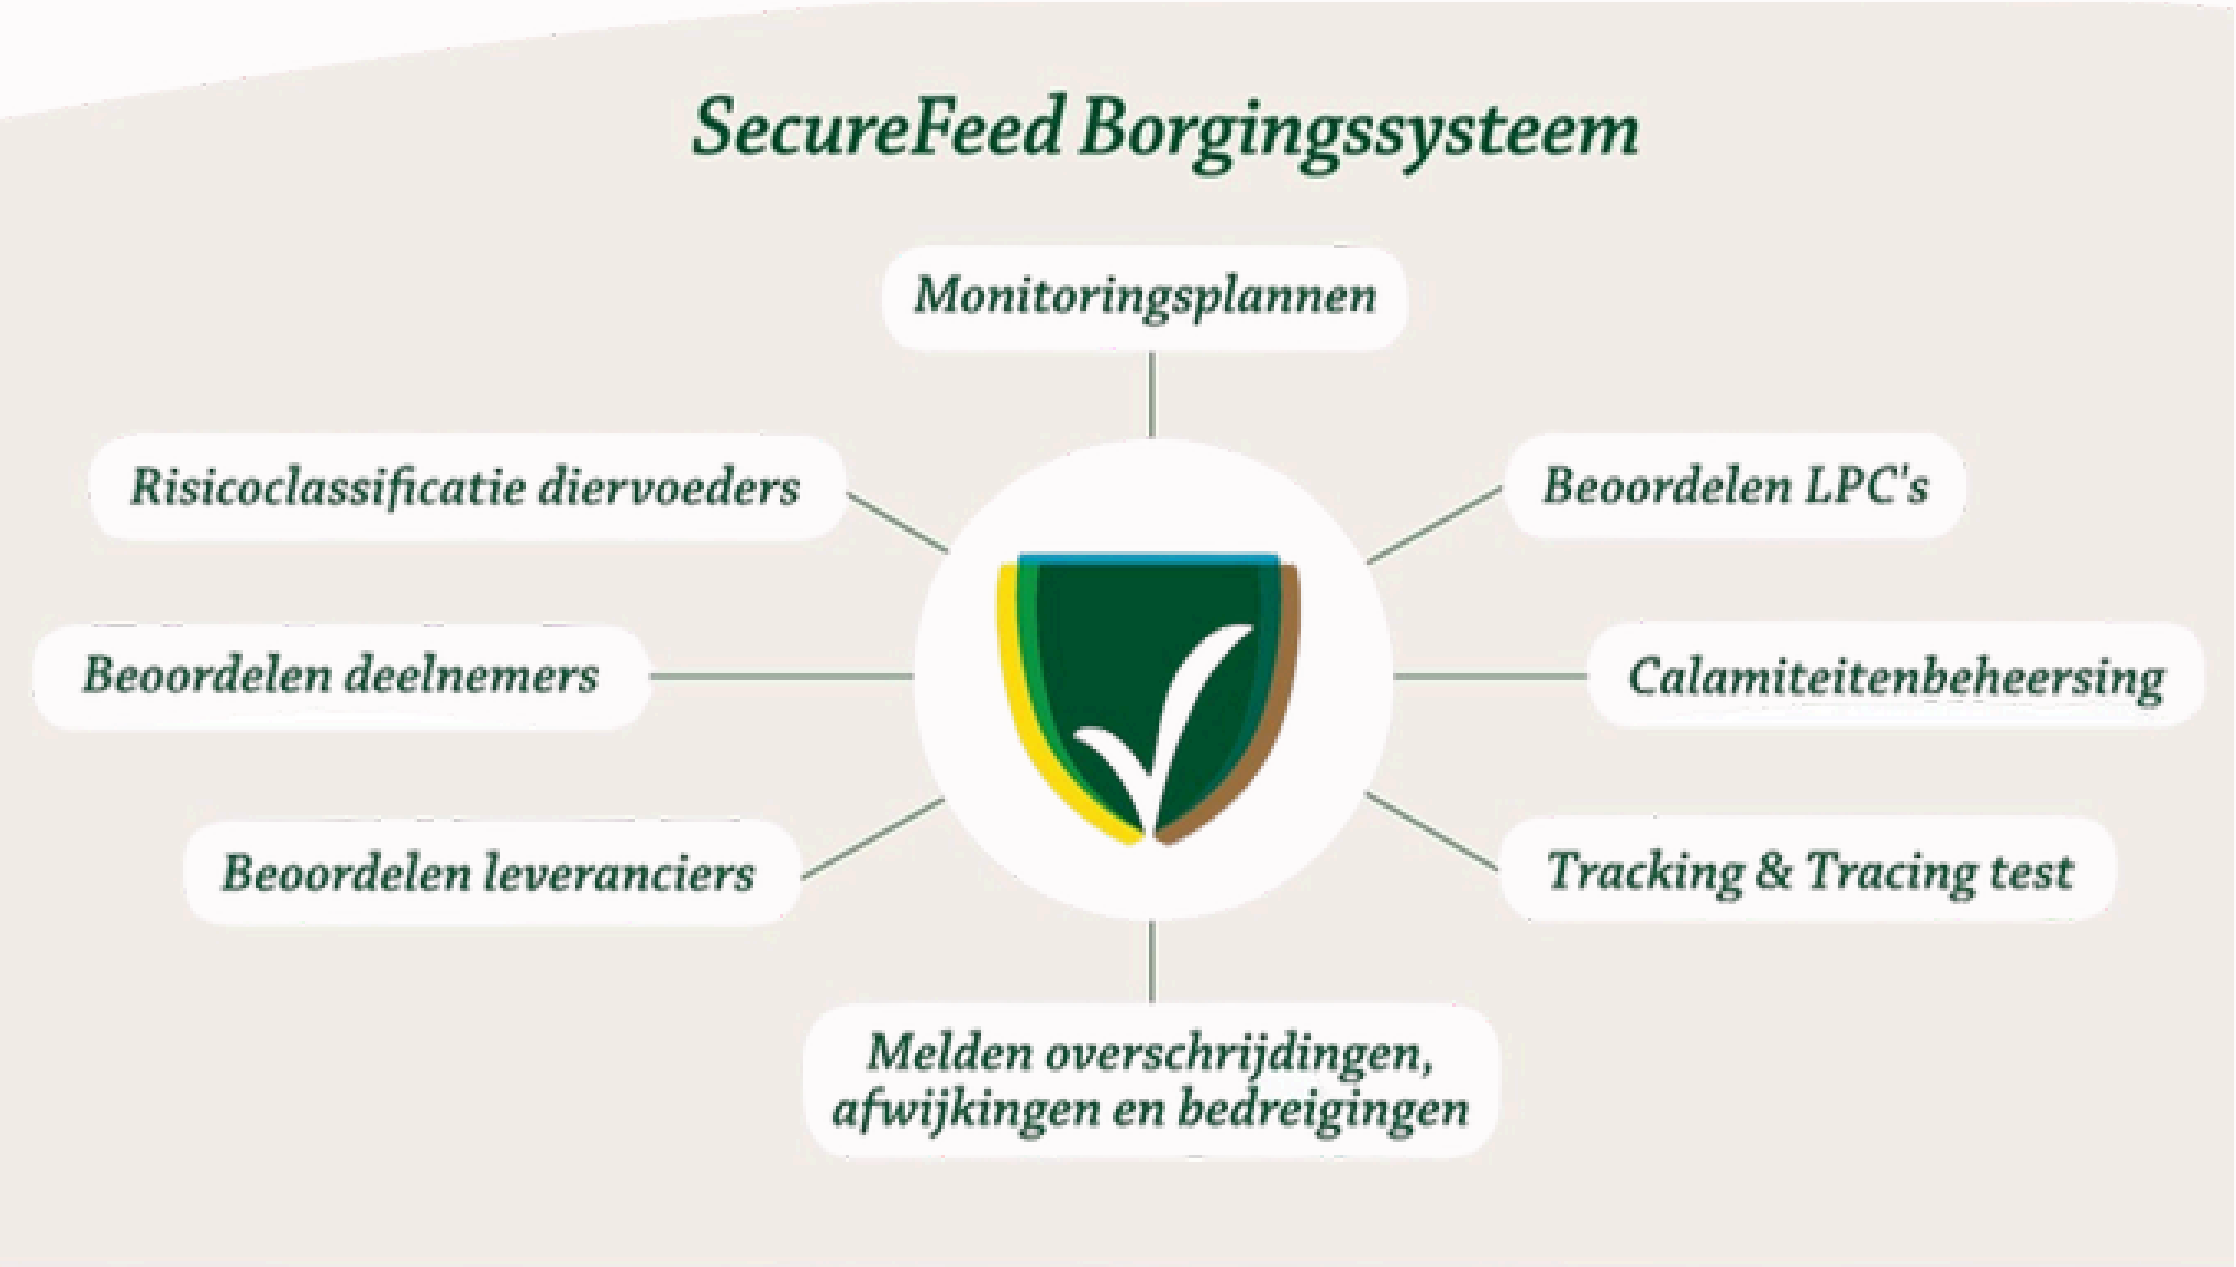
SecureFeed Borgingssysteem

Monitoringsplannen

Risicoclassificatie diervoeders

Beoordelen LPC's

Beoordelen deelnemers

Calamiteitenbeheersing

Beoordelen leveranciers

Tracking & Tracing test

Melden overschrijdingen, afwijkingen en bedreigingen